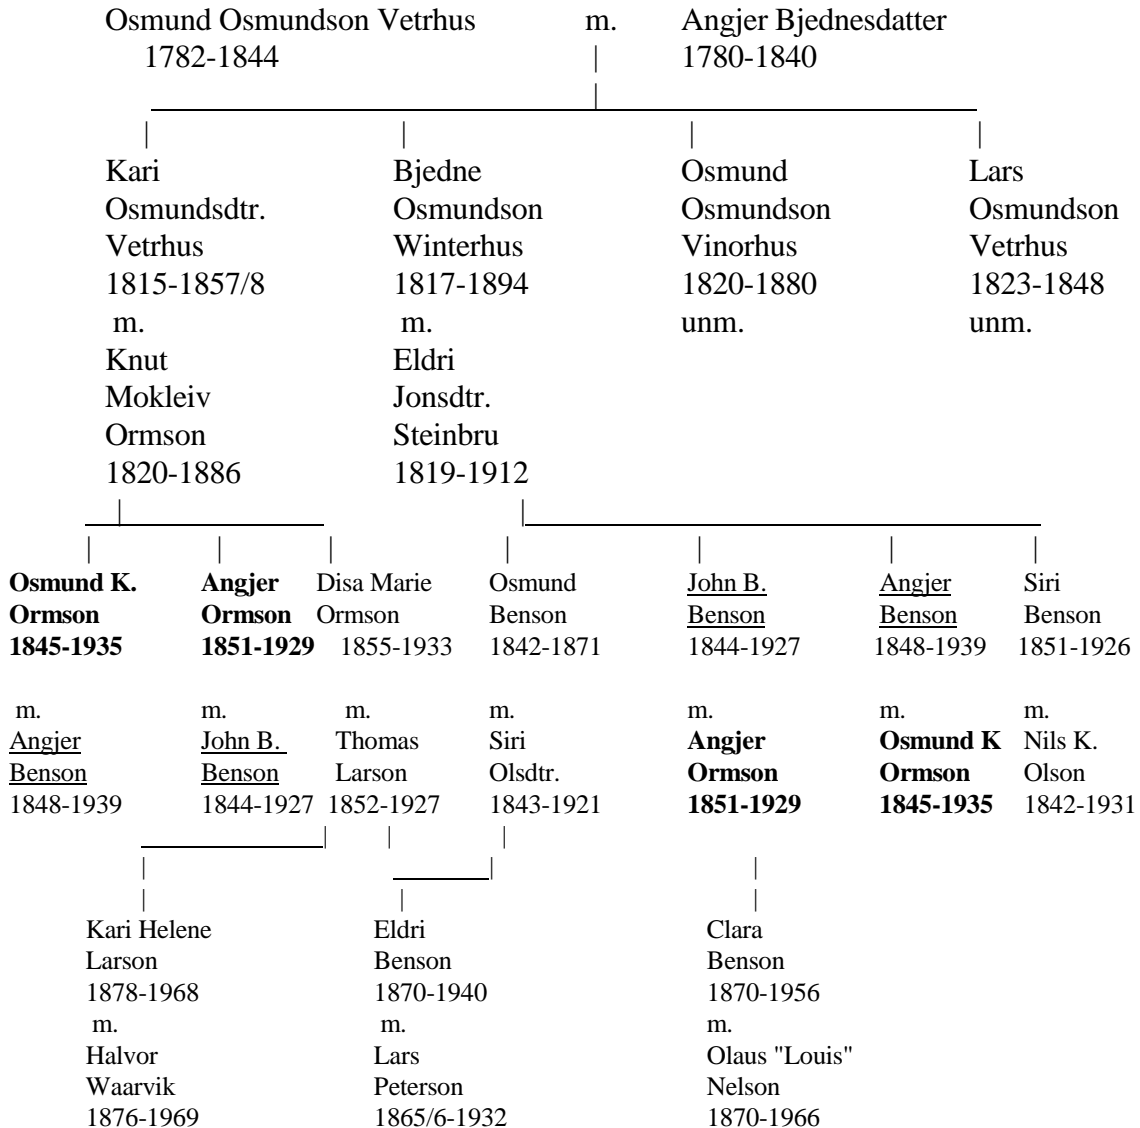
Osmund Osmundson Vetrhus m. Angjer Bjednesdatter
1782-1844 1780-1840

Kari Osmundsdtr. Vetrhus 1815-1857/8 m. Knut Mokleiv Ormson 1820-1886

Bjedne Osmundson Winterhus 1817-1894 m. Eldri Jonsdtr. Steinbru 1819-1912

Osmund Osmundson Vinorhus 1820-1880 unm.

Lars Osmundson Vetrhus 1823-1848 unm.

**Osmund K. Ormson 1845-1935** m. Angjer Benson 1848-1939

**Angjer Ormson 1851-1929** m. John B. Benson 1844-1927

Disa Marie Ormson 1855-1933 m. Thomas Larson 1852-1927

Osmund Benson 1842-1871 m. Siri Olsdtr. 1843-1921

John B. Benson 1844-1927 m. **Angjer Ormson 1851-1929**

Angjer Benson 1848-1939 m. **Osmund K Ormson 1845-1935**

Siri Benson 1851-1926 m. Nils K. Olson 1842-1931

Kari Helene Larson 1878-1968 m. Halvor Waarvik 1876-1969

Eldri Benson 1870-1940 m. Lars Peterson 1865/6-1932

Clara Benson 1870-1956 m. Olaus "Louis" Nelson 1870-1966